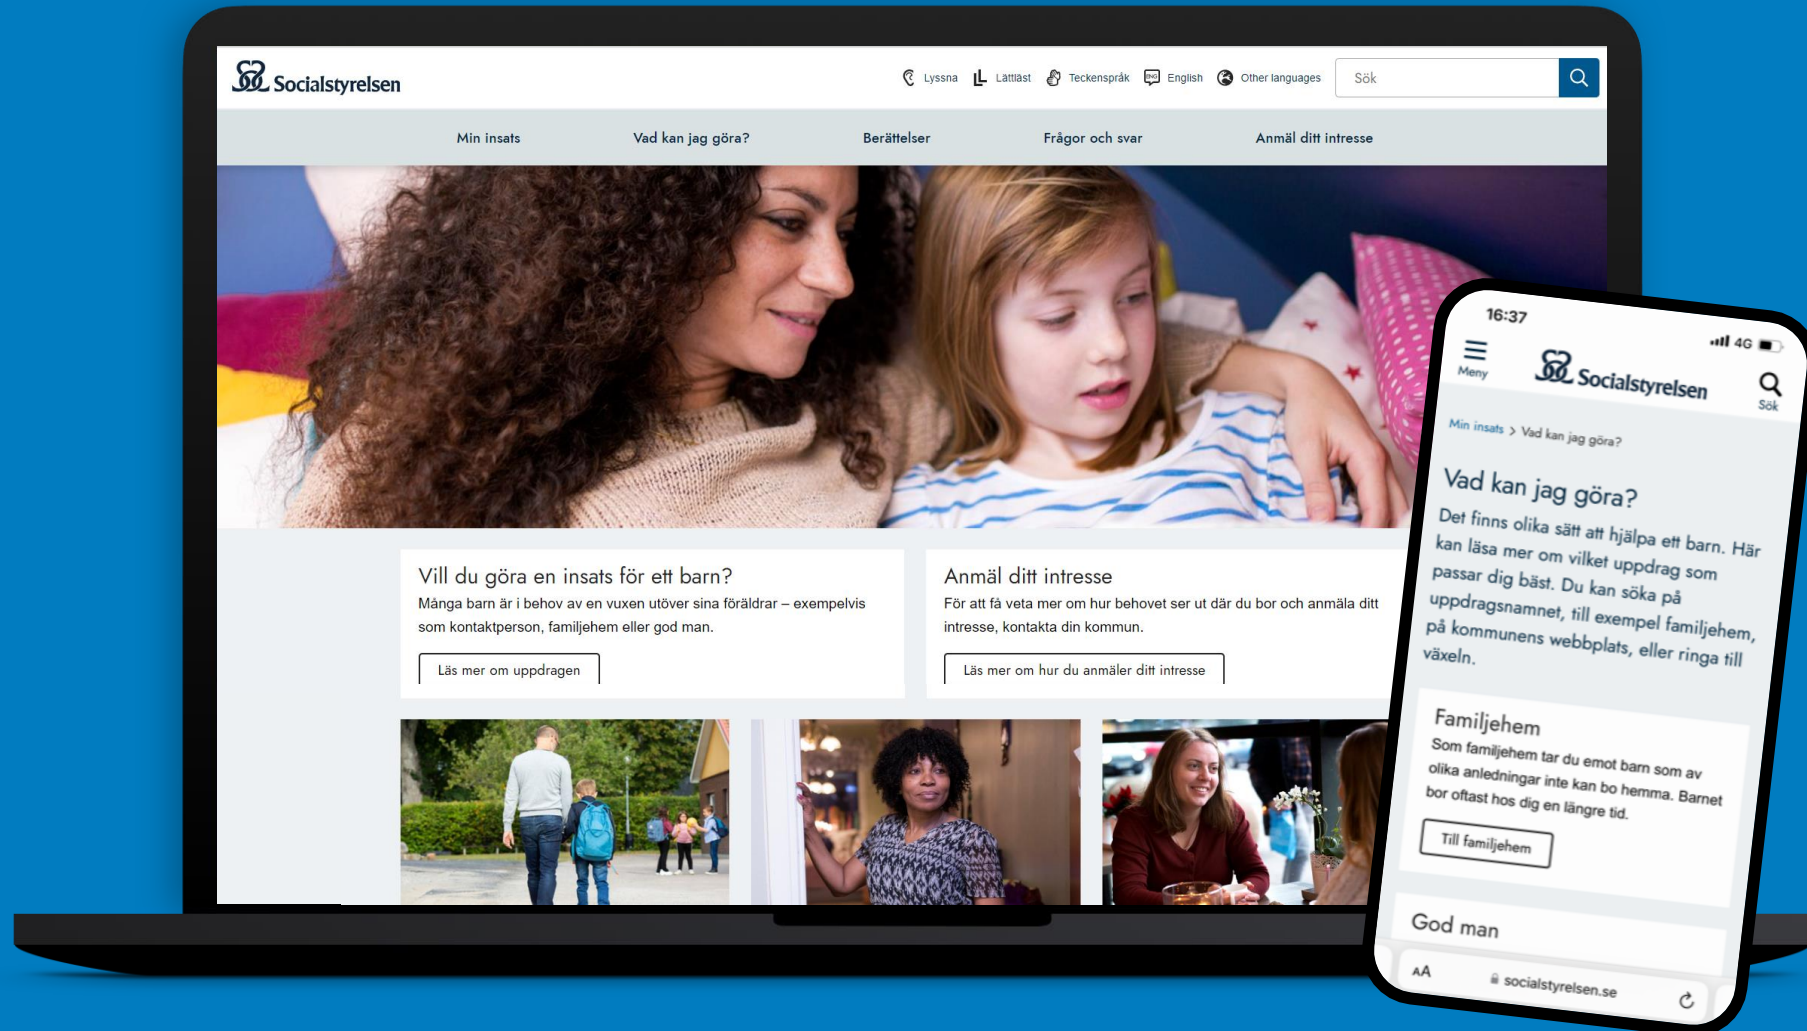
Socialstyrelsen

Lyssna Lättläst Teckenspråk English Other languages Sök

Min insats Vad kan jag göra? Berättelser Frågor och svar Anmäl ditt intresse

Vill du göra en insats för ett barn?

Många barn är i behov av en vuxen utöver sina föräldrar – exempelvis som kontaktperson, familjehem eller god man.

Läs mer om uppdragen

Anmäl ditt intresse

För att få veta mer om hur behovet ser ut där du bor och anmäla ditt intresse, kontakta din kommun.

Läs mer om hur du anmäler ditt intresse

16:37

4G

Meny

Socialstyrelsen

Sök

Min insats > Vad kan jag göra?

Vad kan jag göra?

Det finns olika sätt att hjälpa ett barn. Här kan läsa mer om vilket uppdrag som passar dig bäst. Du kan söka på uppdragsnamnet, till exempel familjehem, på kommunens webbplats, eller ringa till växeln.

Familjehem

Som familjehem tar du emot barn som av olika anledningar inte kan bo hemma. Barnet bor oftast hos dig en längre tid.

Till familjehem

God man

AA socialstyrelsen.se